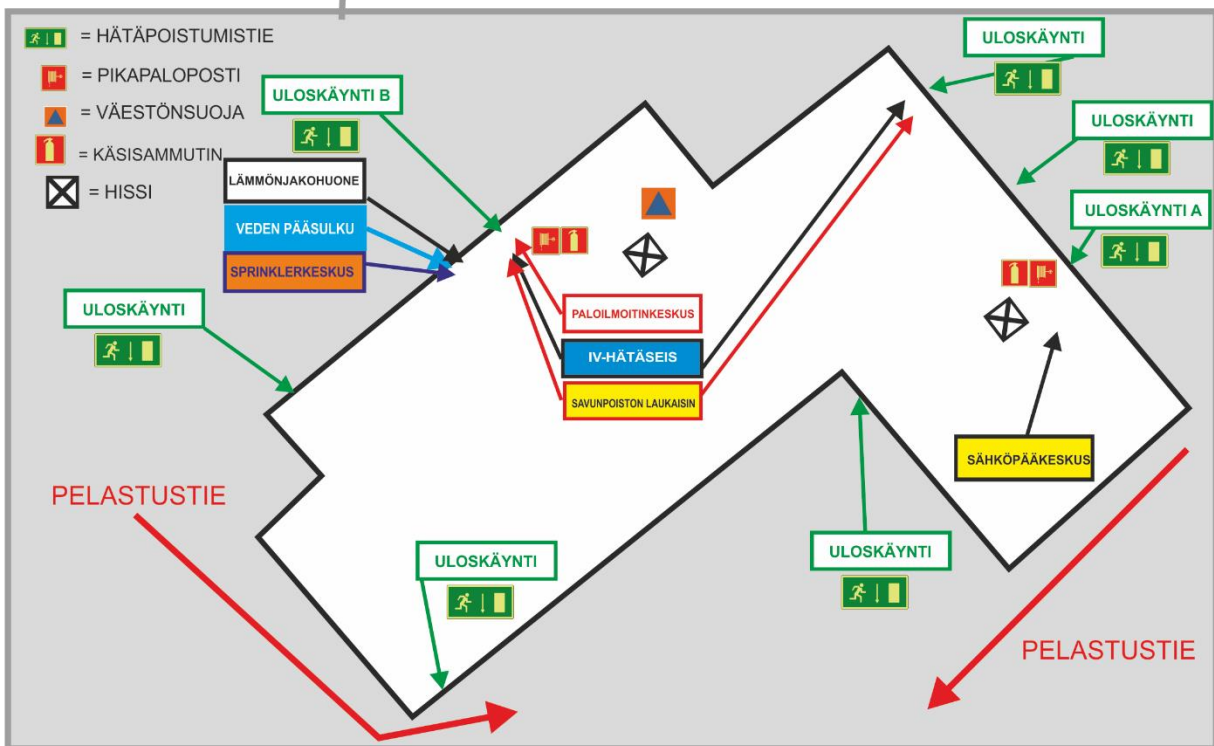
= HÄTÄPOISTUMISTIE
= PIKAPALOPOSTI
= VÄESTÖNSUOJA
= KÄSISAMMUTIN
= HISSI

ULOSKÄYNTI B
LÄMMÖNJAKOHUONE
VEDEN PÄÄSULKU
SPRINKLERKESKUS
ULOSKÄYNTI
ULOSKÄYNTI
ULOSKÄYNTI
ULOSKÄYNTI A
PALOILMOITINKESKUS
IV-HÄTÄSEIS
SAVUNPOISTON LAUKAISIN
SÄHKÖPÄÄKESKUS
ULOSKÄYNTI
PELASTUSTIE
ULOSKÄYNTI
ULOSKÄYNTI
PELASTUSTIE